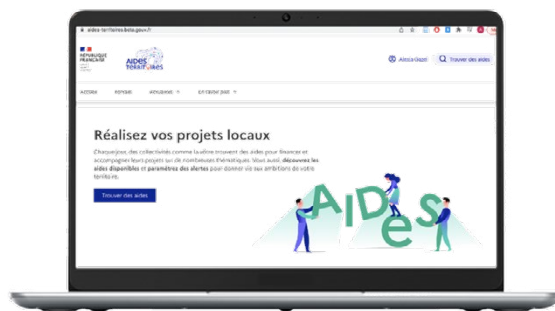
aides-territoires.beta.gouv.fr

RÉPUBLIQUE FRANÇAISE

AIDES TERRITOIRES

Alexia Gazel

Trouver des aides

Accueil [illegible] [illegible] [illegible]

Réalisez vos projets locaux

Chaque jour, des collectivités comme la vôtre trouvent des aides pour financer et accompagner leurs projets sur de nombreuses thématiques. Vous aussi, découvrez les aides disponibles et paramétrez des alertes pour donner vie aux ambitions de votre territoire.

Trouver des aides

AIDes